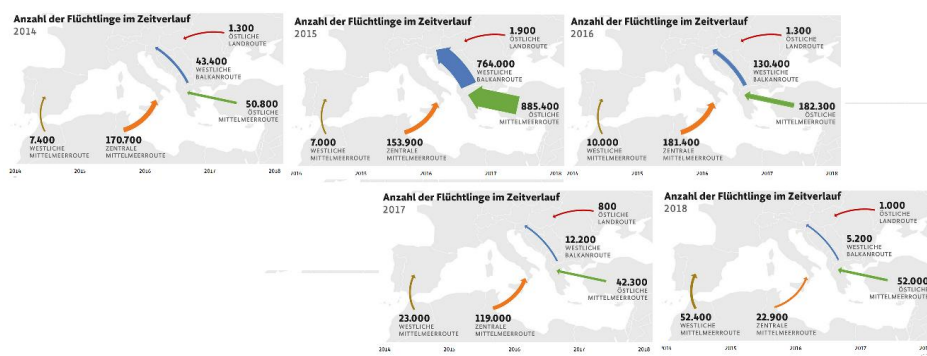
Anzahl der Flüchtlinge im Zeitverlauf
2014

1.300
ÖSTLICHE LANDROUTE

43.400
WESTLICHE BALKANROUTE

50.800
ÖSTLICHE MITTELMEERROUTE

7.400
WESTLICHE MITTELMEERROUTE

170.700
ZENTRALE MITTELMEERROUTE

2014 2015 2016 2017 2018

Anzahl der Flüchtlinge im Zeitverlauf
2015

1.900
ÖSTLICHE LANDROUTE

764.000
WESTLICHE BALKANROUTE

885.400
ÖSTLICHE MITTELMEERROUTE

7.000
WESTLICHE MITTELMEERROUTE

153.900
ZENTRALE MITTELMEERROUTE

2014 2015 2016 2017 2018

Anzahl der Flüchtlinge im Zeitverlauf
2016

1.300
ÖSTLICHE LANDROUTE

130.400
WESTLICHE BALKANROUTE

182.300
ÖSTLICHE MITTELMEERROUTE

10.000
WESTLICHE MITTELMEERROUTE

181.400
ZENTRALE MITTELMEERROUTE

2014 2015 2016 2017 2018

Anzahl der Flüchtlinge im Zeitverlauf
2017

800
ÖSTLICHE LANDROUTE

12.200
WESTLICHE BALKANROUTE

42.300
ÖSTLICHE MITTELMEERROUTE

23.000
WESTLICHE MITTELMEERROUTE

119.000
ZENTRALE MITTELMEERROUTE

2014 2015 2016 2017 2018

Anzahl der Flüchtlinge im Zeitverlauf
2018

1.000
ÖSTLICHE LANDROUTE

5.200
WESTLICHE BALKANROUTE

52.000
ÖSTLICHE MITTELMEERROUTE

52.400
WESTLICHE MITTELMEERROUTE

22.900
ZENTRALE MITTELMEERROUTE

2014 2015 2016 2017 2018